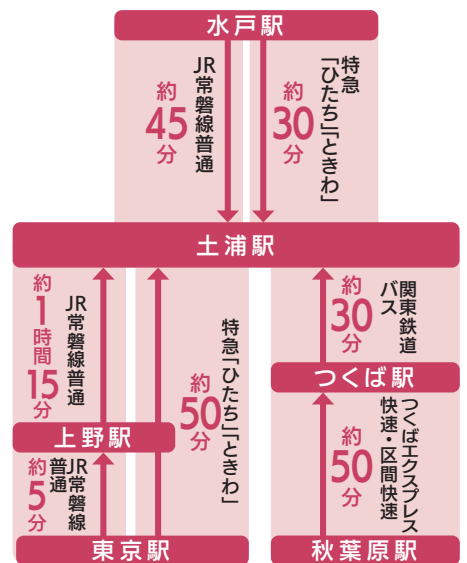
水戸駅

約45分
JR常磐線普通

約30分
特急「ひたち」「ときわ」

土浦駅

約1時間15分
JR常磐線普通

約50分
特急「ひたち」「ときわ」

約30分
関東鉄道バス

つくば駅

上野駅

約5分
JR常磐線普通

約50分
つくばエクスプレス快速・区間快速

東京駅

秋葉原駅